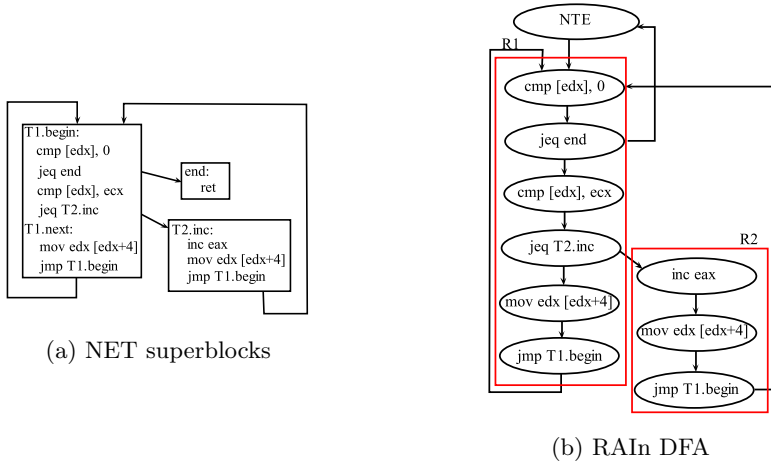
T1.begin:
cmp [edx], 0
jeq end
cmp [edx], ecx
jeq T2.inc
T1.next:
mov edx [edx+4]
jmp T1.begin

end:
ret

T2.inc:
inc eax
mov edx [edx+4]
jmp T1.begin

(a) NET superblocks

NTE

R1

cmp [edx], 0

jeq end

cmp [edx], ecx

jeq T2.inc

mov edx [edx+4]

jmp T1.begin

R2

inc eax

mov edx [edx+4]

jmp T1.begin

(b) RAIn DFA